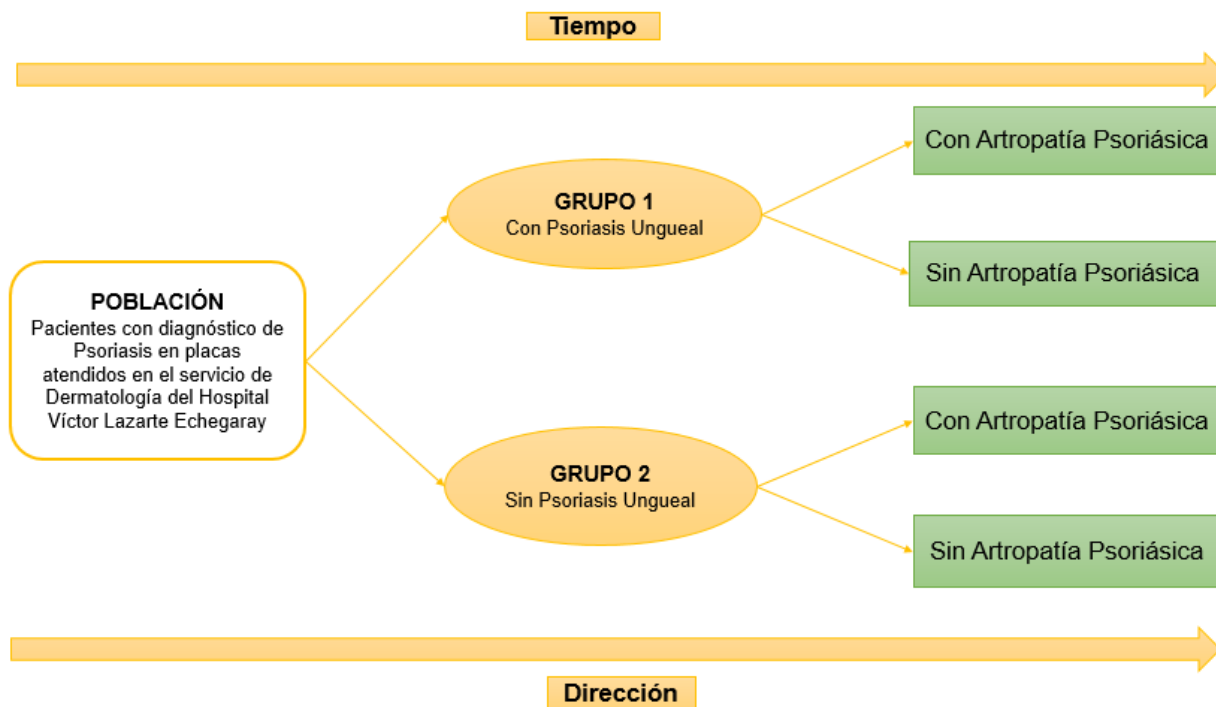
Tiempo

POBLACIÓN
Pacientes con diagnóstico de Psoriasis en placas atendidos en el servicio de Dermatología del Hospital Víctor Lazarte Echegaray

GRUPO 1
Con Psoriasis Ungueal

Con Artropatía Psoriásica

Sin Artropatía Psoriásica

GRUPO 2
Sin Psoriasis Ungueal

Con Artropatía Psoriásica

Sin Artropatía Psoriásica

Dirección